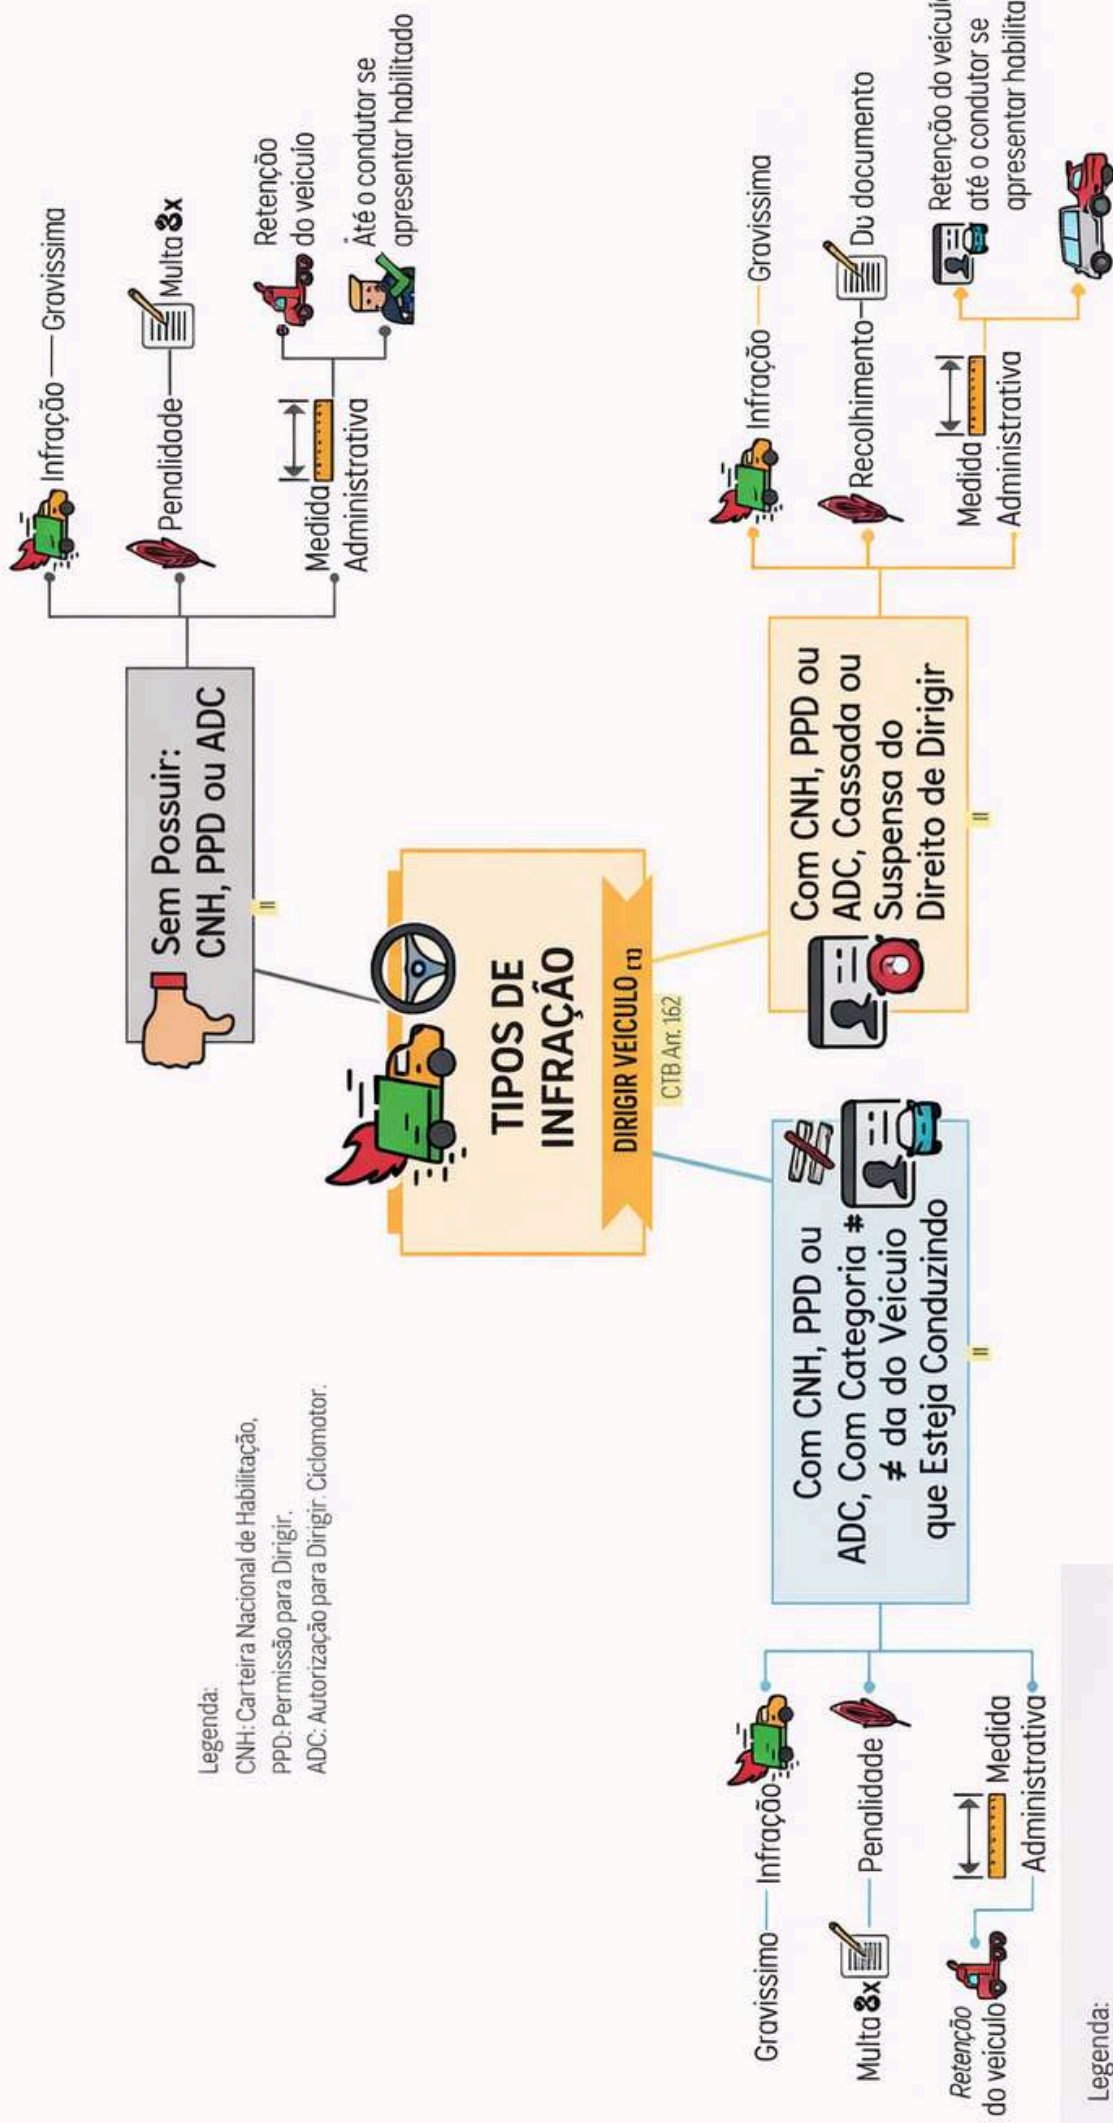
TIPOS DE INFRAÇÃO

DIRIGIR VEÍCULO [1]

CTB Art. 162

Sem Possuir: CNH, PPD ou ADC

II

Infração — Gravíssima

Penalidade — Multa 3x

Medida Administrativa

Retenção do veículo

Até o condutor se apresentar habilitado

Com CNH, PPD ou ADC, Cassada ou Suspensa do Direito de Dirigir

II

Infração — Gravíssima

Recolhimento — Do documento

Medida Administrativa

Retenção do veículo até o condutor se apresentar habilita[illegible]

Com CNH, PPD ou ADC, Com Categoria ≠ da do Veículo que Esteja Conduzindo

II

Gravíssimo — Infração

Multa 3x — Penalidade

Retenção do veículo — Medida Administrativa

Legenda:
CNH: Carteira Nacional de Habilitação.
PPD: Permissão para Dirigir.
ADC: Autorização para Dirigir Ciclomotor.

Legenda: